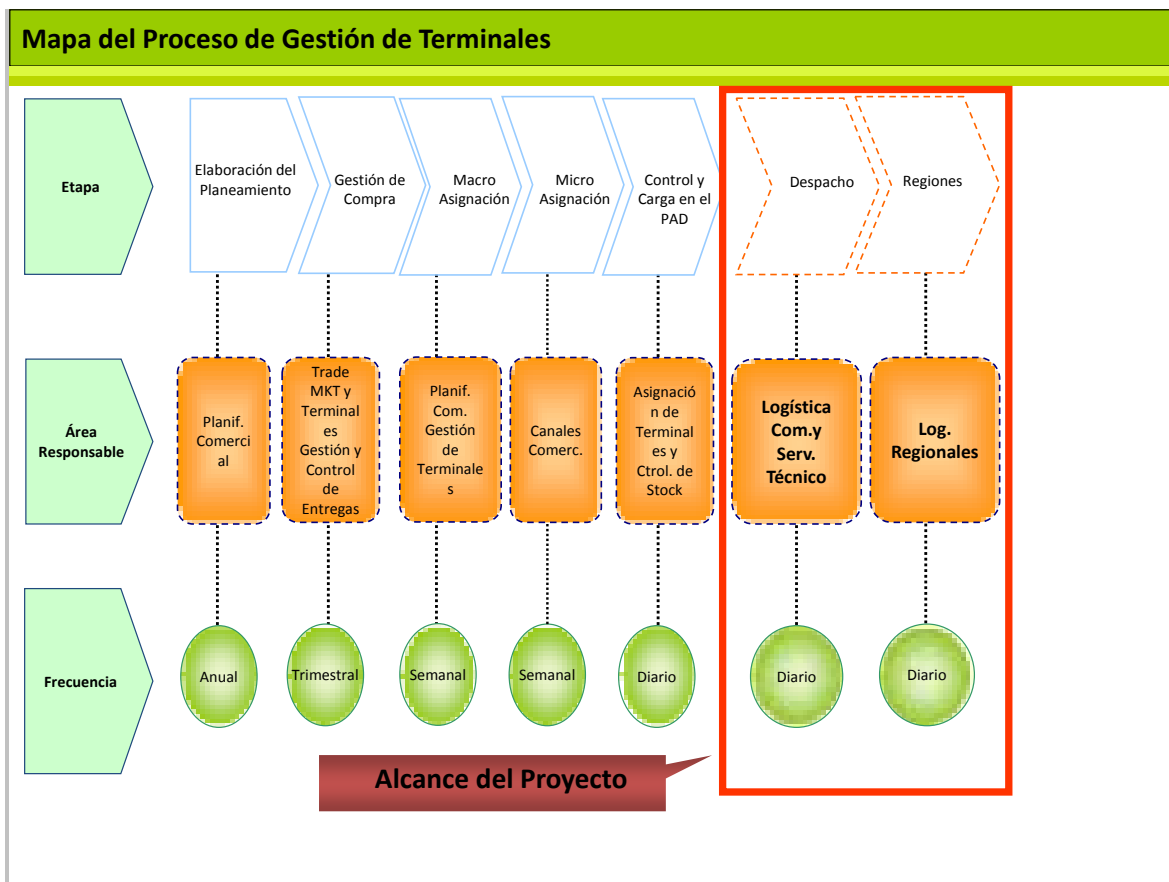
Mapa del Proceso de Gestión de Terminales

Etapa

Elaboración del Planeamiento

Gestión de Compra

Macro Asignación

Micro Asignación

Control y Carga en el PAD

Despacho

Regiones

Área Responsable

Planif. Comercial

Trade MKT y Terminales Gestión y Control de Entregas

Planif. Com. Gestión de Terminales

Canales Comerc.

Asignación de Terminales y Ctrol. de Stock

Logística Com.y Serv. Técnico

Log. Regionales

Frecuencia

Anual

Trimestral

Semanal

Semanal

Diario

Diario

Diario

Alcance del Proyecto